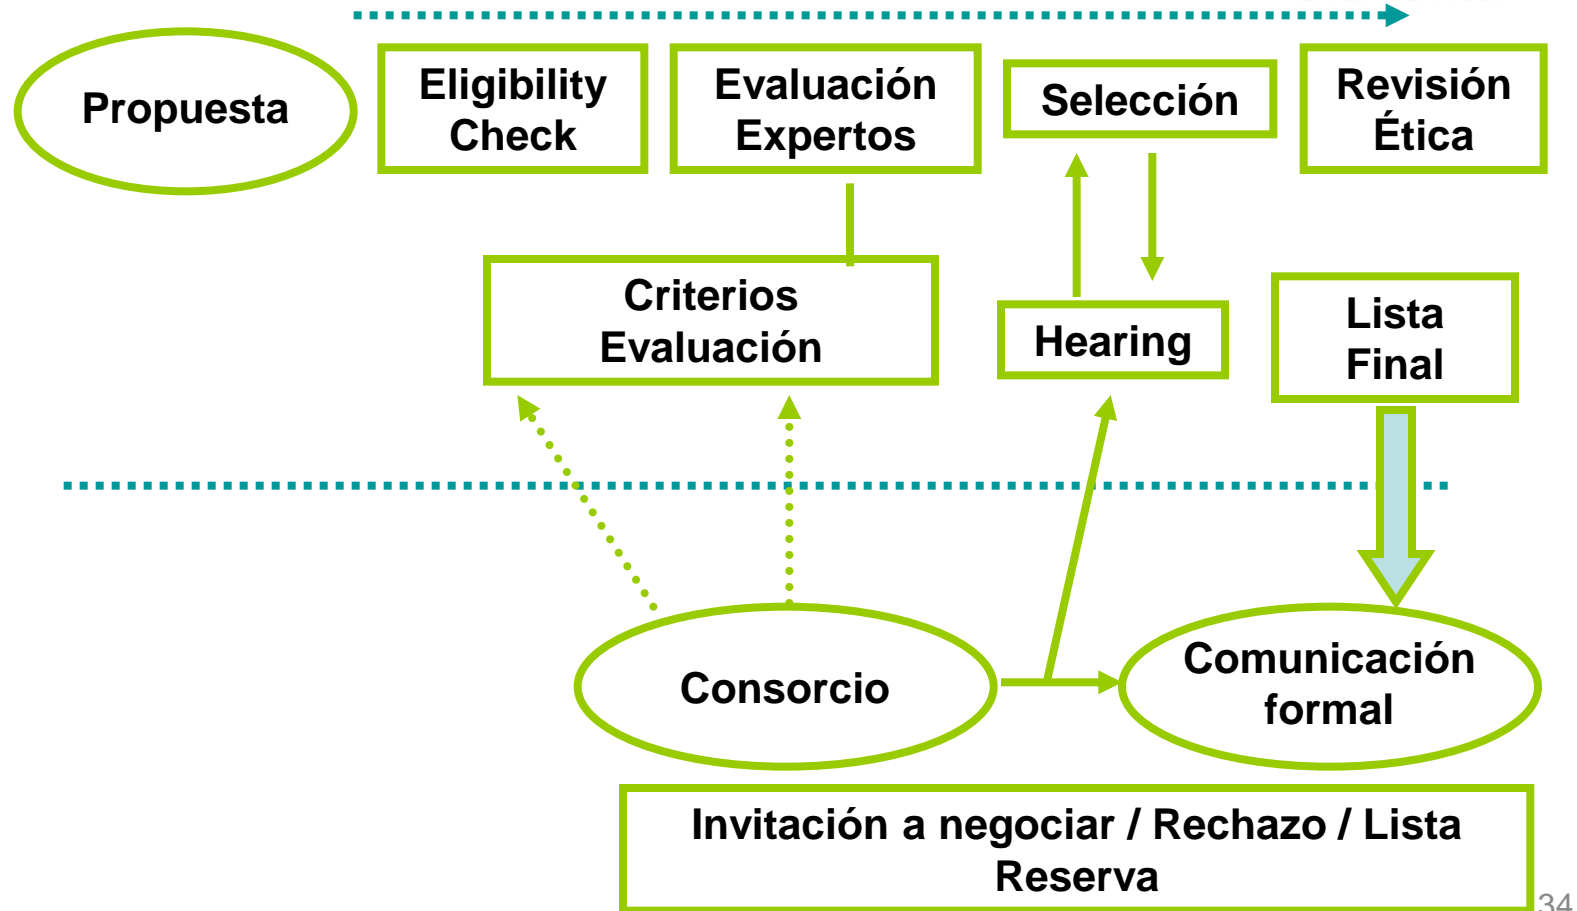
Propuesta

Eligibility Check

Evaluación Expertos

Selección

Revisión Ética

Criterios Evaluación

Hearing

Lista Final

Consorcio

Comunicación formal

Invitación a negociar / Rechazo / Lista Reserva

34